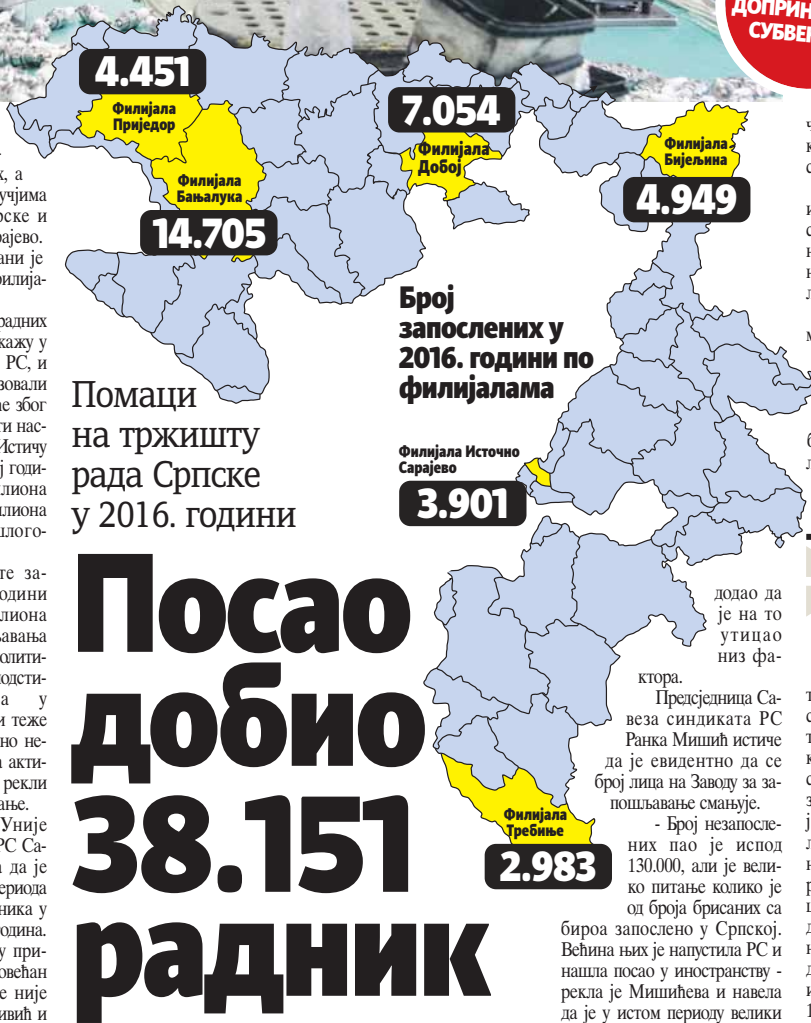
ДОПРИН
СУБВЕ

4.451
Филијала Приједор

Филијала Бањалука
14.705

7.054
Филијала Добој

Филијала Бијељина
4.949

Број запослених у 2016. години по филијалама

Филијала Источно Сарајево
3.901

Филијала Требиње
2.983

Помаци на тржишту рада Српске у 2016. години

Посао добио 38.151 радник

к, а учјима ске и рајево. ани је филија-

радних кажу у РС, и овали е због ги нас- Истичу ј годи- лиона лиона лого-

те за- одини лиона вања олити- одсти- а у и теже но не- акти- рекли ање. Уније РС Са- а да је ериода ника у одина. у при- овећан е није ивић и

додао да је на то утицао низ фактора.

Предсједница Савеза синдиката РС Ранка Мишић истиче да је евидентно да се број лица на Заводу за запошљавање смањује.

- Број незапослених пао је испод 130.000, али је велико питање колико је од броја брисаних са бироа запослено у Српској. Већина њих је напустила РС и нашла посао у иностранству - рекла је Мишићева и навела да је у истом периоду велики